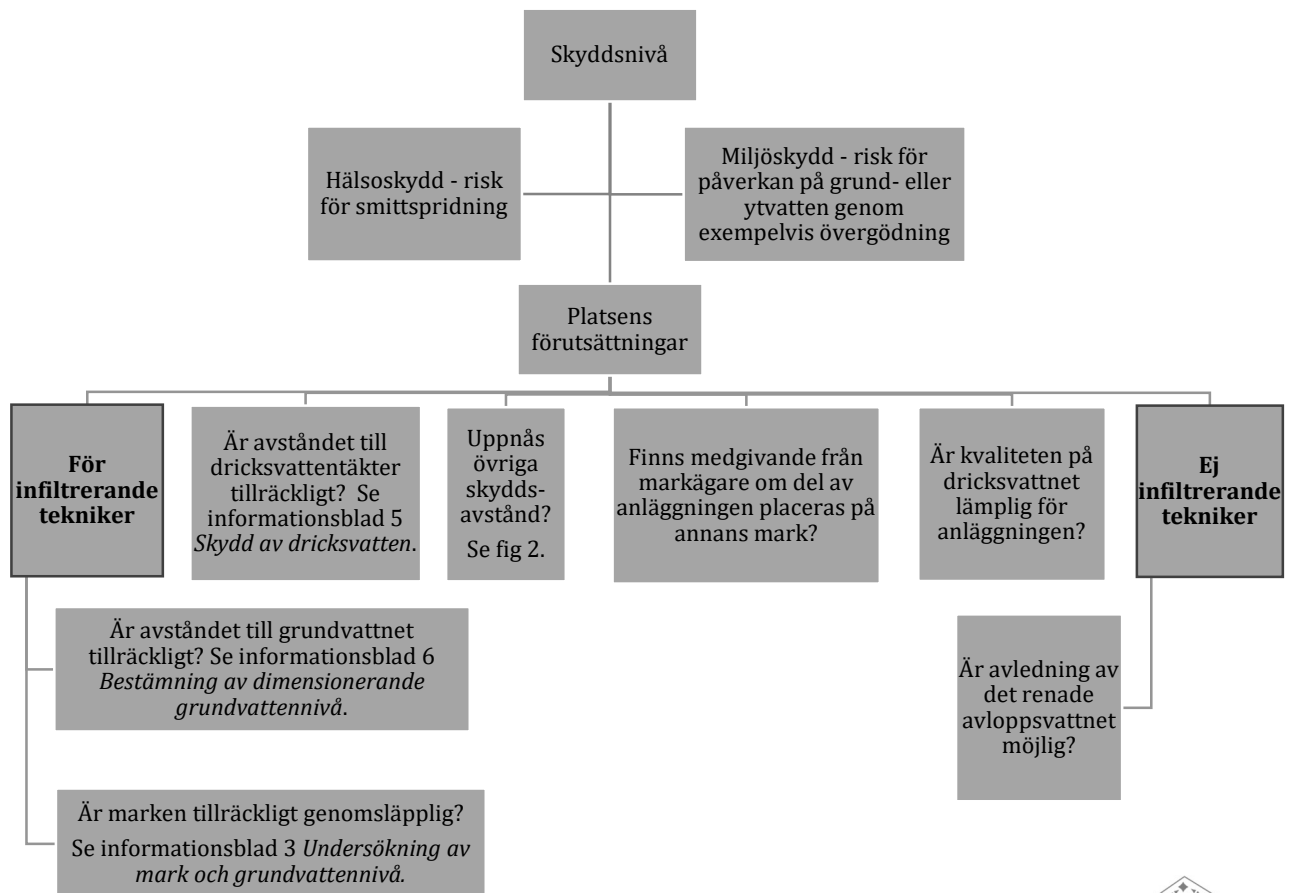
Skyddsnivå

Hälsoskydd - risk för smittspridning

Miljöskydd - risk för påverkan på grund- eller ytvatten genom exempelvis övergödning

Platsens förutsättningar

**För infiltrerande tekniker**

Är avståndet till dricksvattentäkter tillräckligt? Se informationsblad 5 *Skydd av dricksvatten*.

Uppnås övriga skyddsavstånd? Se fig 2.

Finns medgivande från markägare om del av anläggningen placeras på annans mark?

Är kvaliteten på dricksvattnet lämplig för anläggningen?

**Ej infiltrerande tekniker**

Är avståndet till grundvattnet tillräckligt? Se informationsblad 6 *Bestämning av dimensionerande grundvattennivå*.

Är avledning av det renade avloppsvattnet möjlig?

Är marken tillräckligt genomsläpplig? Se informationsblad 3 *Undersökning av mark och grundvattennivå.*